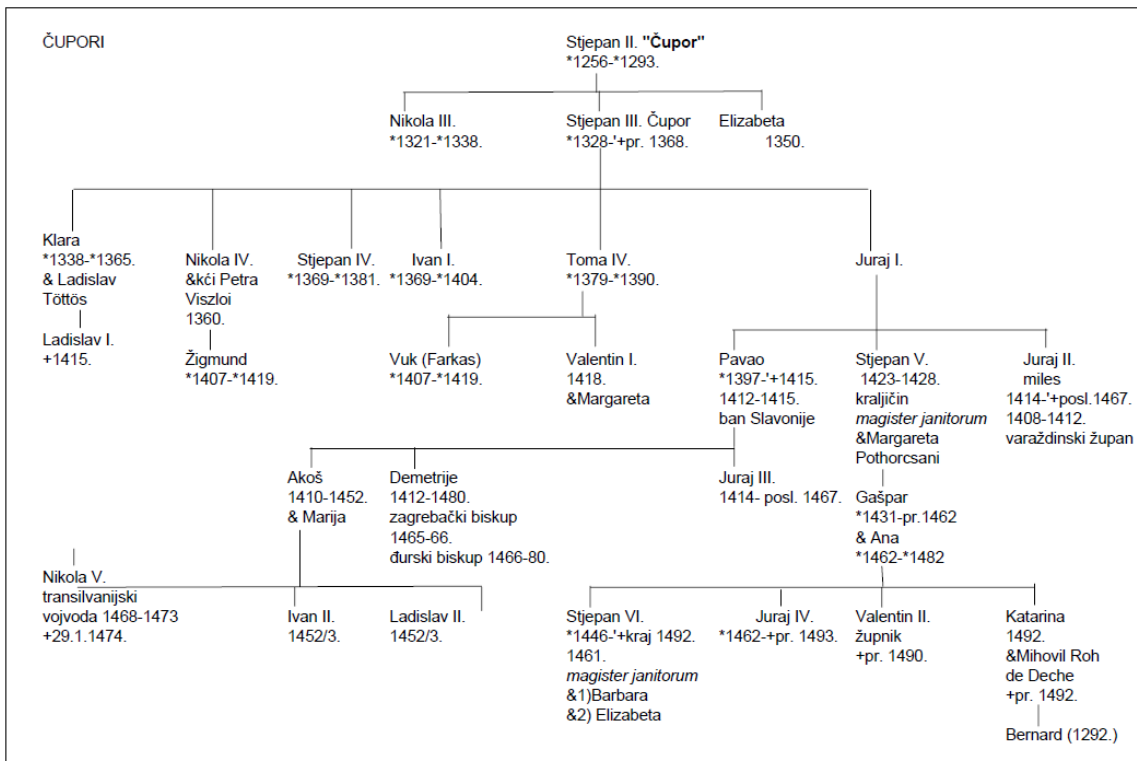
ČUPORI

Stjepan II. "Čupor"
*1256-*1293.

Nikola III.
*1321-*1338.

Stjepan III. Čupor
*1328-'+pr. 1368.

Elizabeta
1350.

Klara
*1338-*1365.
& Ladislav Töttös

Ladislav I.
+1415.

Nikola IV.
&kći Petra Viszloi
1360.

Žigmund
*1407-*1419.

Stjepan IV.
*1369-*1381.

Ivan I.
*1369-*1404.

Toma IV.
*1379-*1390.

Vuk (Farkas)
*1407-*1419.

Valentin I.
1418.
&Margareta

Juraj I.

Pavao
*1397-'+1415.
1412-1415.
ban Slavonije

Stjepan V.
1423-1428.
kraljičin
*magister janitorum*
&Margareta Pothorcsani

Juraj II.
miles
1414-'+posl.1467.
1408-1412.
varaždinski župan

Akoš
1410-1452.
& Marija

Demetrije
1412-1480.
zagrebački biskup
1465-66.
đurski biskup 1466-80.

Juraj III.
1414- posl. 1467.

Gašpar
*1431-pr.1462
& Ana
*1462-*1482

Nikola V.
transilvanijski
vojvoda 1468-1473
+29.1.1474.

Ivan II.
1452/3.

Ladislav II.
1452/3.

Stjepan VI.
*1446-'+kraj 1492.
1461.
*magister janitorum*
&1)Barbara
&2) Elizabeta

Juraj IV.
*1462-+pr. 1493.

Valentin II.
župnik
+pr. 1490.

Katarina
1492.
&Mihovil Roh de Deche
+pr. 1492.

Bernard (1292.)